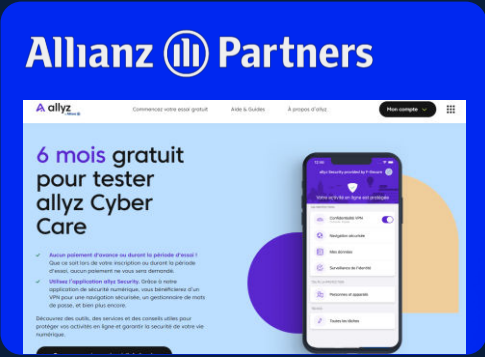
Allianz Partners

allyz

Commencez votre essai gratuit

Aide & Guides

À propos d'allyz

Mon compte

6 mois gratuit pour tester allyz Cyber Care

Aucun paiement d'avance ou durant la période d'essai ! Que ce soit lors de votre inscription ou durant la période d'essai, aucun paiement ne vous sera demandé.

Utilisez l'application allyz Security. Grâce à notre application de sécurité numérique, vous bénéficierez d'un VPN pour une navigation sécurisée, un gestionnaire de mots de passe, et bien plus encore.

Découvrez des outils, des services et des conseils utiles pour protéger vos activités en ligne et garantir la sécurité de votre vie numérique.

allyz Security provided by F-Secure

Votre activité en ligne est protégée

Confidentialité VPN

Navigation sécurisée

Mes données

Surveillance de l'identité

Personnes et appareils

Toutes les tâches